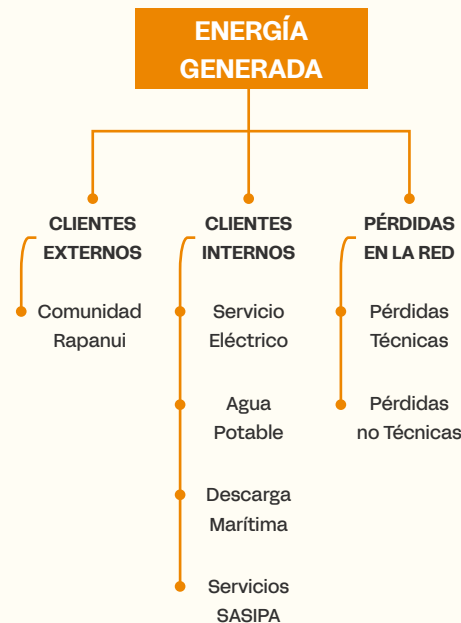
ENERGÍA GENERADA

CLIENTES EXTERNOS

Comunidad Rapanui

CLIENTES INTERNOS

Servicio Eléctrico

Agua Potable

Descarga Marítima

Servicios SASIPA

PÉRDIDAS EN LA RED

Pérdidas Técnicas

Pérdidas no Técnicas